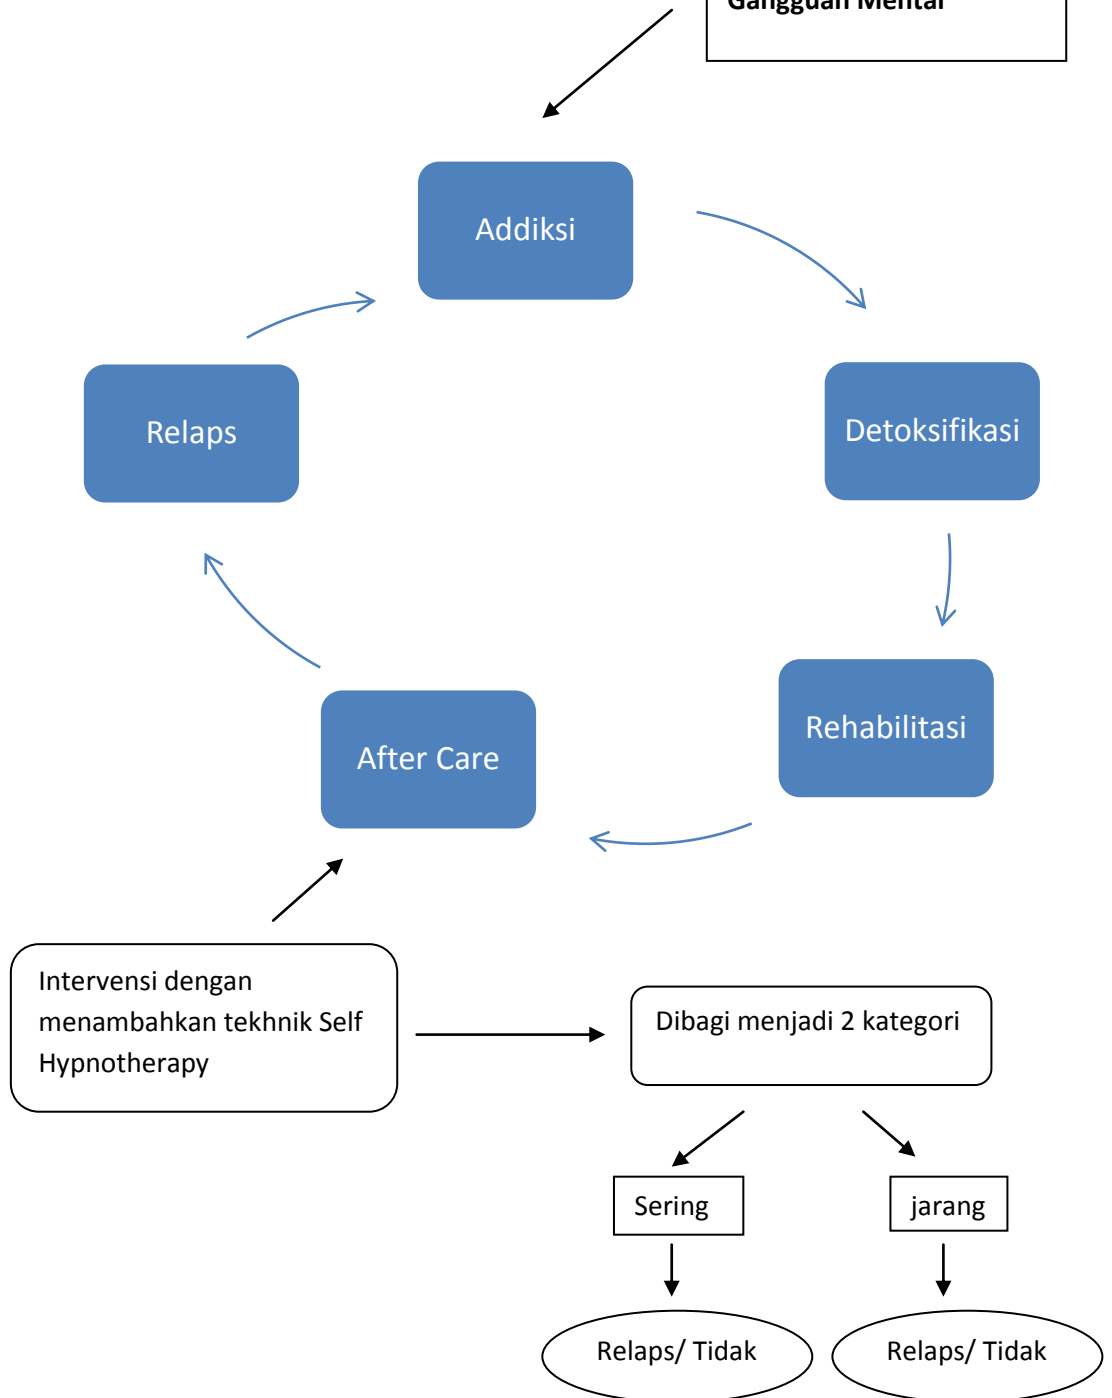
Gangguan Mental

Addiksi

Detoksifikasi

Rehabilitasi

After Care

Relaps

Intervensi dengan menambahkan tekhnik Self Hypnotherapy

Dibagi menjadi 2 kategori

Sering

jarang

Relaps/ Tidak

Relaps/ Tidak